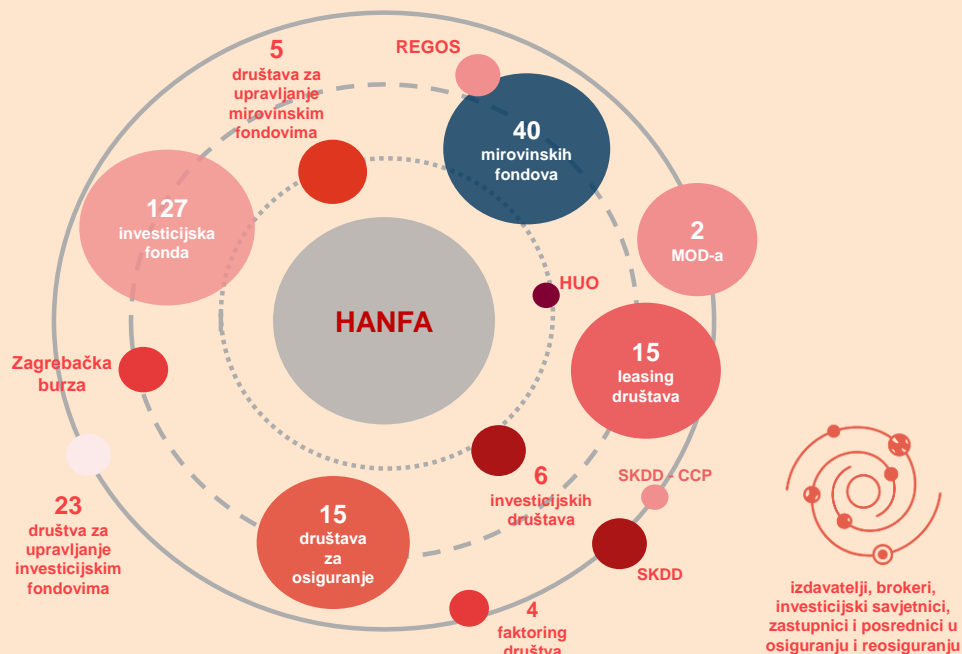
5
društava za upravljanje mirovinskim fondovima

REGOS

40
mirovinskih fondova

127
investicijska fonda

2
MOD-a

HANFA

HUO

15
leasing društava

Zagrebačka burza

6
investicijskih društava

SKDD - CCP

23
društva za upravljanje investicijskim fondovima

15
društava za osiguranje

SKDD

4
faktoring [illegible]

izdavatelji, brokeri, investicijski savjetnici, zastupnici i posrednici u osiguranju i reosiguranju